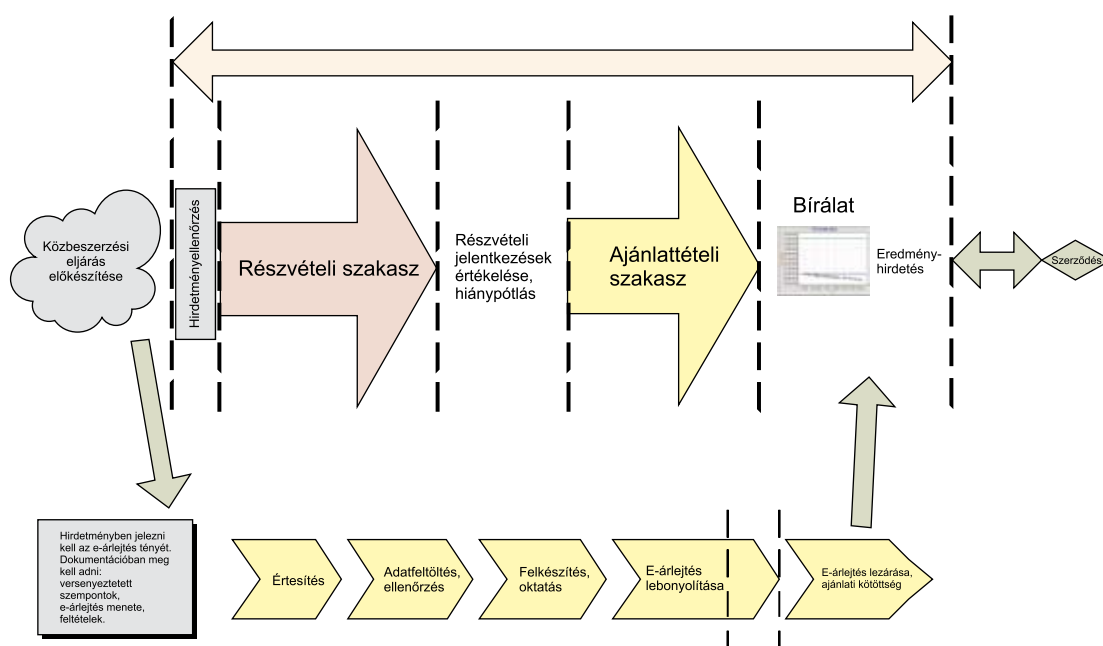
Közbeszerzési eljárás előkészítése

Hirdetményellenőrzés

Részvételi szakasz

Részvételi jelentkezések értékelése, hiánypótlás

Ajánlattételi szakasz

Bírálat

Eredmény-hirdetés

Szerződés

Hirdetményben jelezni kell az e-árlejtés tényét. Dokumentációban meg kell adni: versenyeztetett szempontok, e-árlejtés menete, feltételek.

Értesítés

Adatfeltöltés, ellenőrzés

Felkészítés, oktatás

E-árlejtés lebonyolítása

E-árlejtés lezárása, ajánlati kötöttség